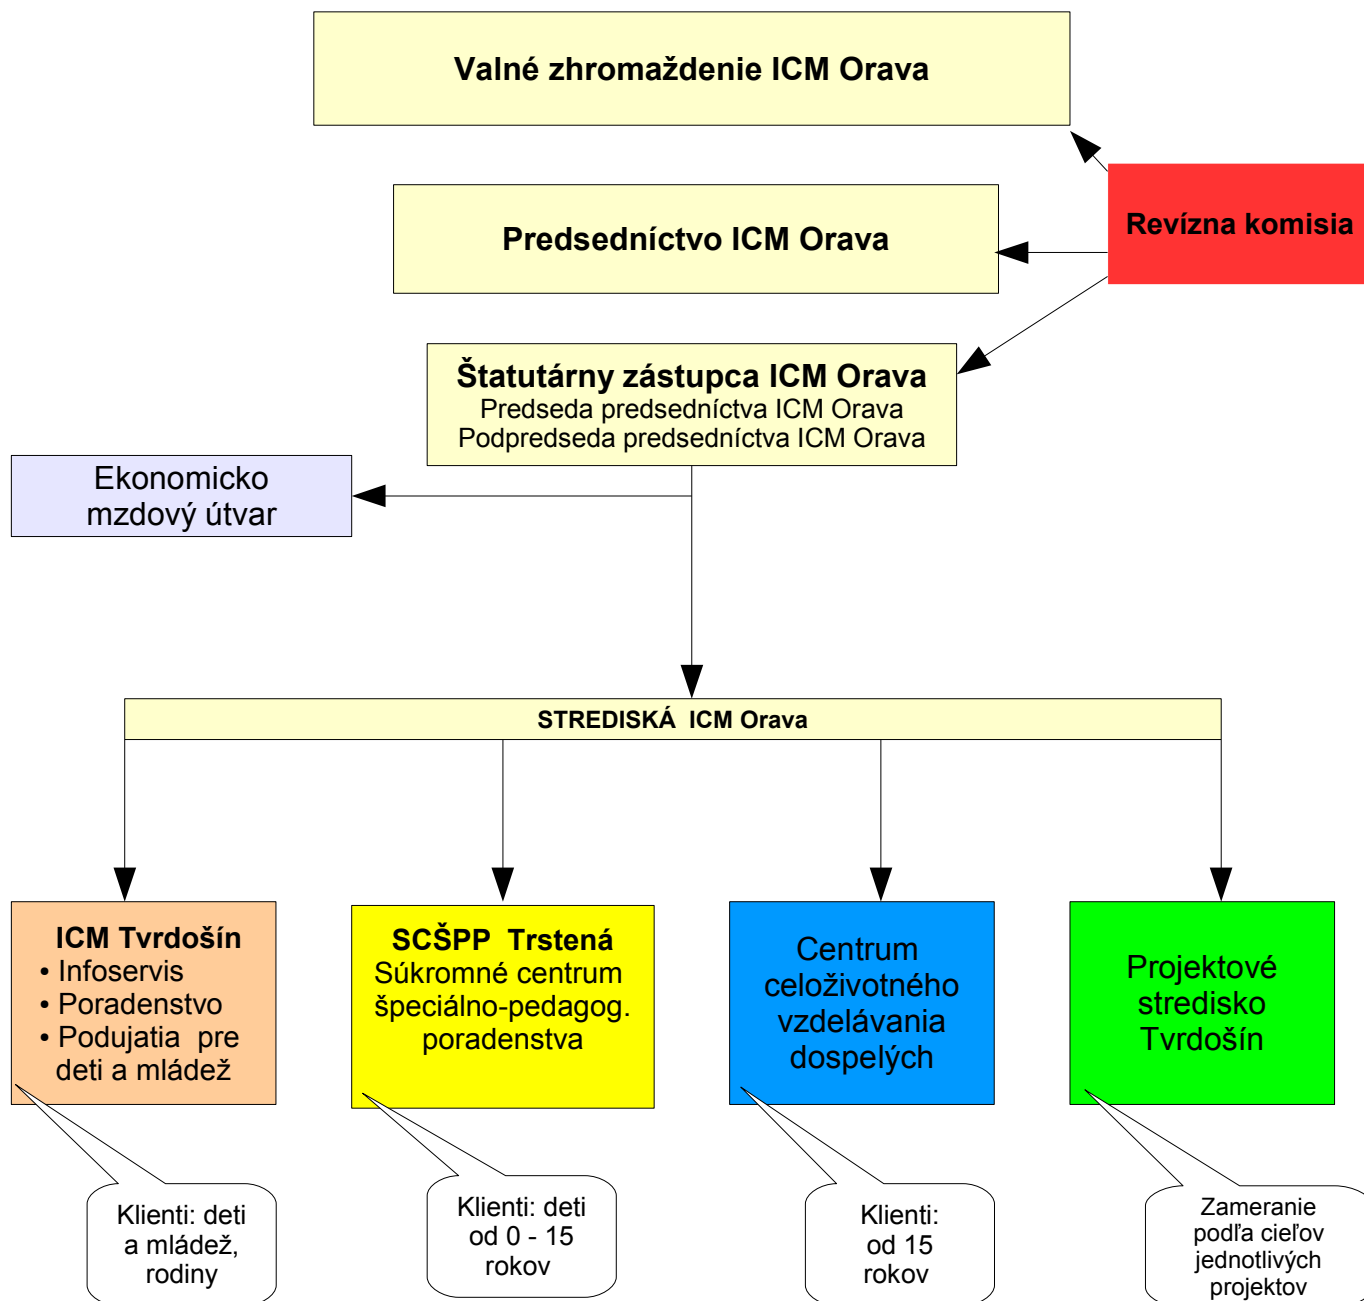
Valné zhromaždenie ICM Orava

Predsedníctvo ICM Orava

Revízna komisia

Štatutárny zástupca ICM Orava
Predseda predsedníctva ICM Orava
Podpredseda predsedníctva ICM Orava

Ekonomicko mzdový útvar

STREDISKÁ ICM Orava

ICM Tvrdošín
• Infoservis
• Poradenstvo
• Podujatia pre deti a mládež

SCŠPP Trstená
Súkromné centrum špeciálno-pedagog. poradenstva

Centrum celoživotného vzdelávania dospelých

Projektové stredisko Tvrdošín

Klienti: deti a mládež, rodiny

Klienti: deti od 0 - 15 rokov

Klienti: od 15 rokov

Zameranie podľa cieľov jednotlivých projektov